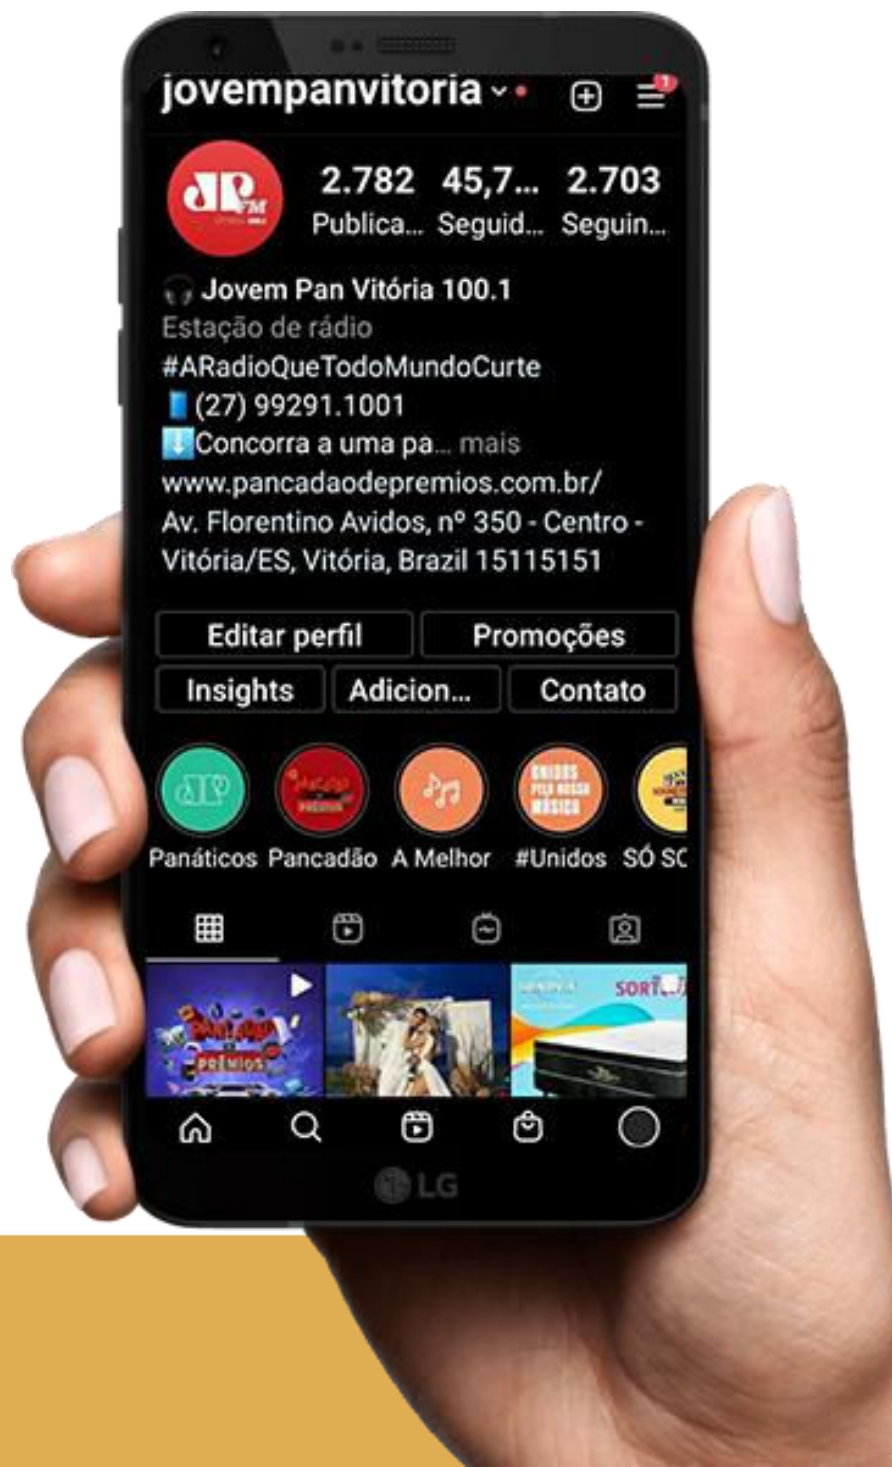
jovempanvitoria

1

JP FM

2.782 Publica...
45,7... Seguid...
2.703 Seguin...

Jovem Pan Vitória 100.1
Estação de rádio
#ARadioQueTodoMundoCurte
(27) 99291.1001
Concorra a uma pa... mais
www.pancadaodepremios.com.br/
Av. Florentino Avidos, nº 350 - Centro - Vitória/ES, Vitória, Brazil 15115151

Editar perfil
Promoções
Insights
Adicion...
Contato

Panáticos
Pancadão
A Melhor
#Unidos
SÓ SC

UNIDOS PELA NOSSA MÚSICA

PRÊMIOS

SORT

LG